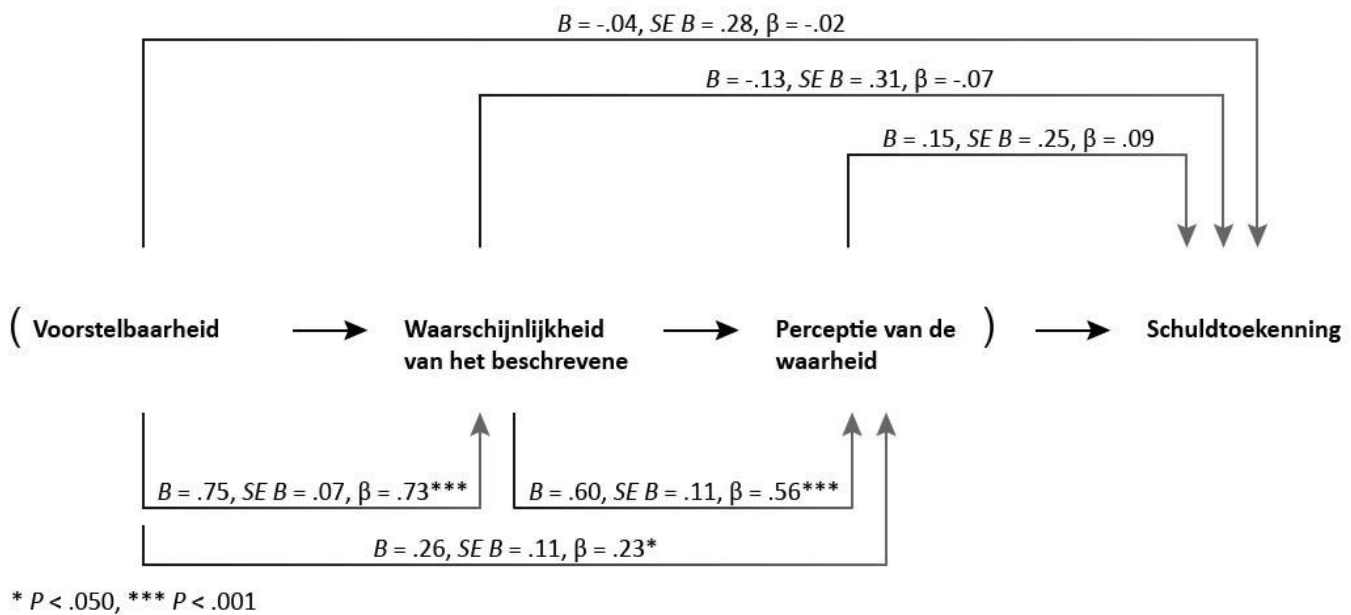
$B$ = -.04, $SE$ $B$ = .28, β = -.02

$B$ = -.13, $SE$ $B$ = .31, β = -.07

$B$ = .15, $SE$ $B$ = .25, β = .09

( Voorstelbaarheid

Waarschijnlijkheid van het beschrevene

Perceptie van de waarheid )

Schuldtoekenning

$B$ = .75, $SE$ $B$ = .07, β = .73***

$B$ = .60, $SE$ $B$ = .11, β = .56***

$B$ = .26, $SE$ $B$ = .11, β = .23*

* $P$ < .050, *** $P$ < .001